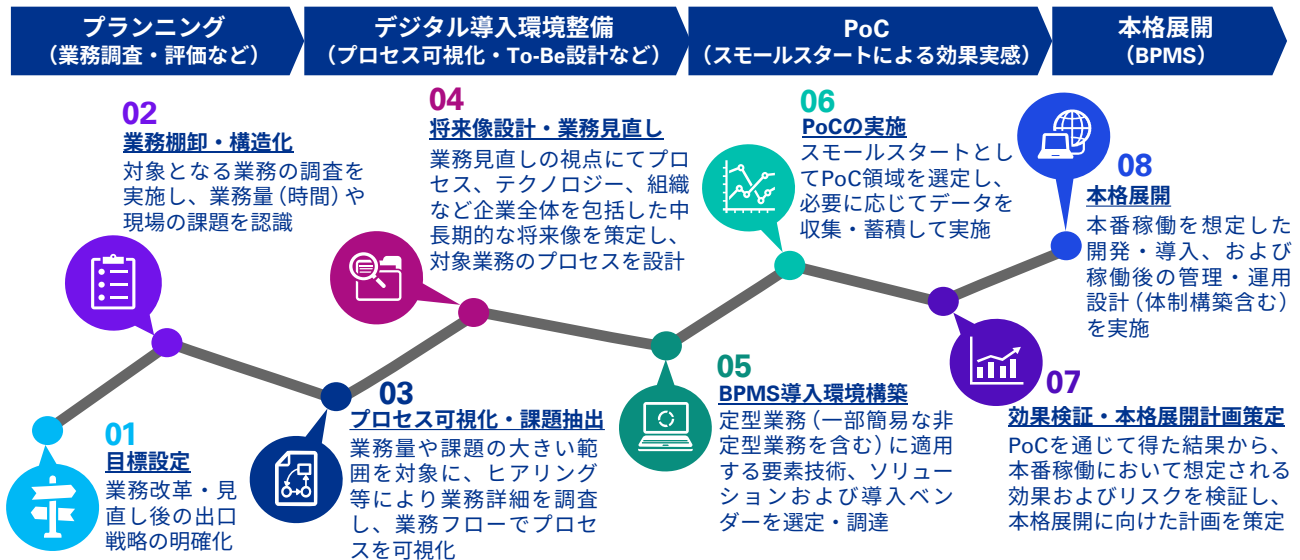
プランニング
（業務調査・評価など）

デジタル導入環境整備
（プロセス可視化・To-Be設計など）

PoC
（スモールスタートによる効果実感）

本格展開
（BPMS）

02
業務棚卸・構造化
対象となる業務の調査を実施し、業務量（時間）や現場の課題を認識

04
将来像設計・業務見直し
業務見直しの視点にてプロセス、テクノロジー、組織など企業全体を包括した中長期的な将来像を策定し、対象業務のプロセスを設計

06
PoCの実施
スモールスタートとしてPoC領域を選定し、必要に応じてデータを収集・蓄積して実施

08
本格展開
本番稼働を想定した開発・導入、および稼働後の管理・運用設計（体制構築含む）を実施

01
目標設定
業務改革・見直し後の出口戦略の明確化

03
プロセス可視化・課題抽出
業務量や課題の大きい範囲を対象に、ヒアリング等により業務詳細を調査し、業務フローでプロセスを可視化

05
BPMS導入環境構築
定型業務（一部簡易な非定型業務を含む）に適用する要素技術、ソリューションおよび導入ベンダーを選定・調達

07
効果検証・本格展開計画策定
PoCを通じて得た結果から、本番稼働において想定される効果およびリスクを検証し、本格展開に向けた計画を策定